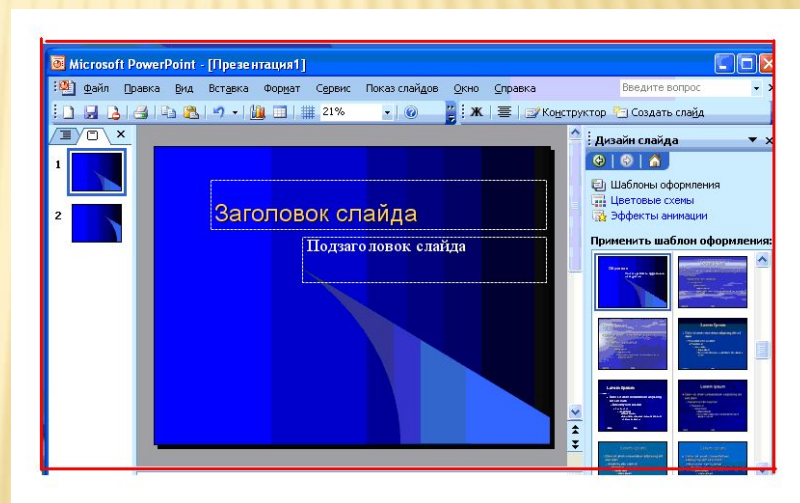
Microsoft PowerPoint - [Презентация1]

Файл Правка Вид Вставка Формат Сервис Показ слайдов Окно Справка

Введите вопрос

21%

Ж

Конструктор Создать слайд

1

2

Заголовок слайда

Подзаголовок слайда

Дизайн слайда

Шаблоны оформления

Цветовые схемы

Эффекты анимации

Применить шаблон оформления:

Lorem Ipsum

Lorem Ipsum

Lorem Ipsum